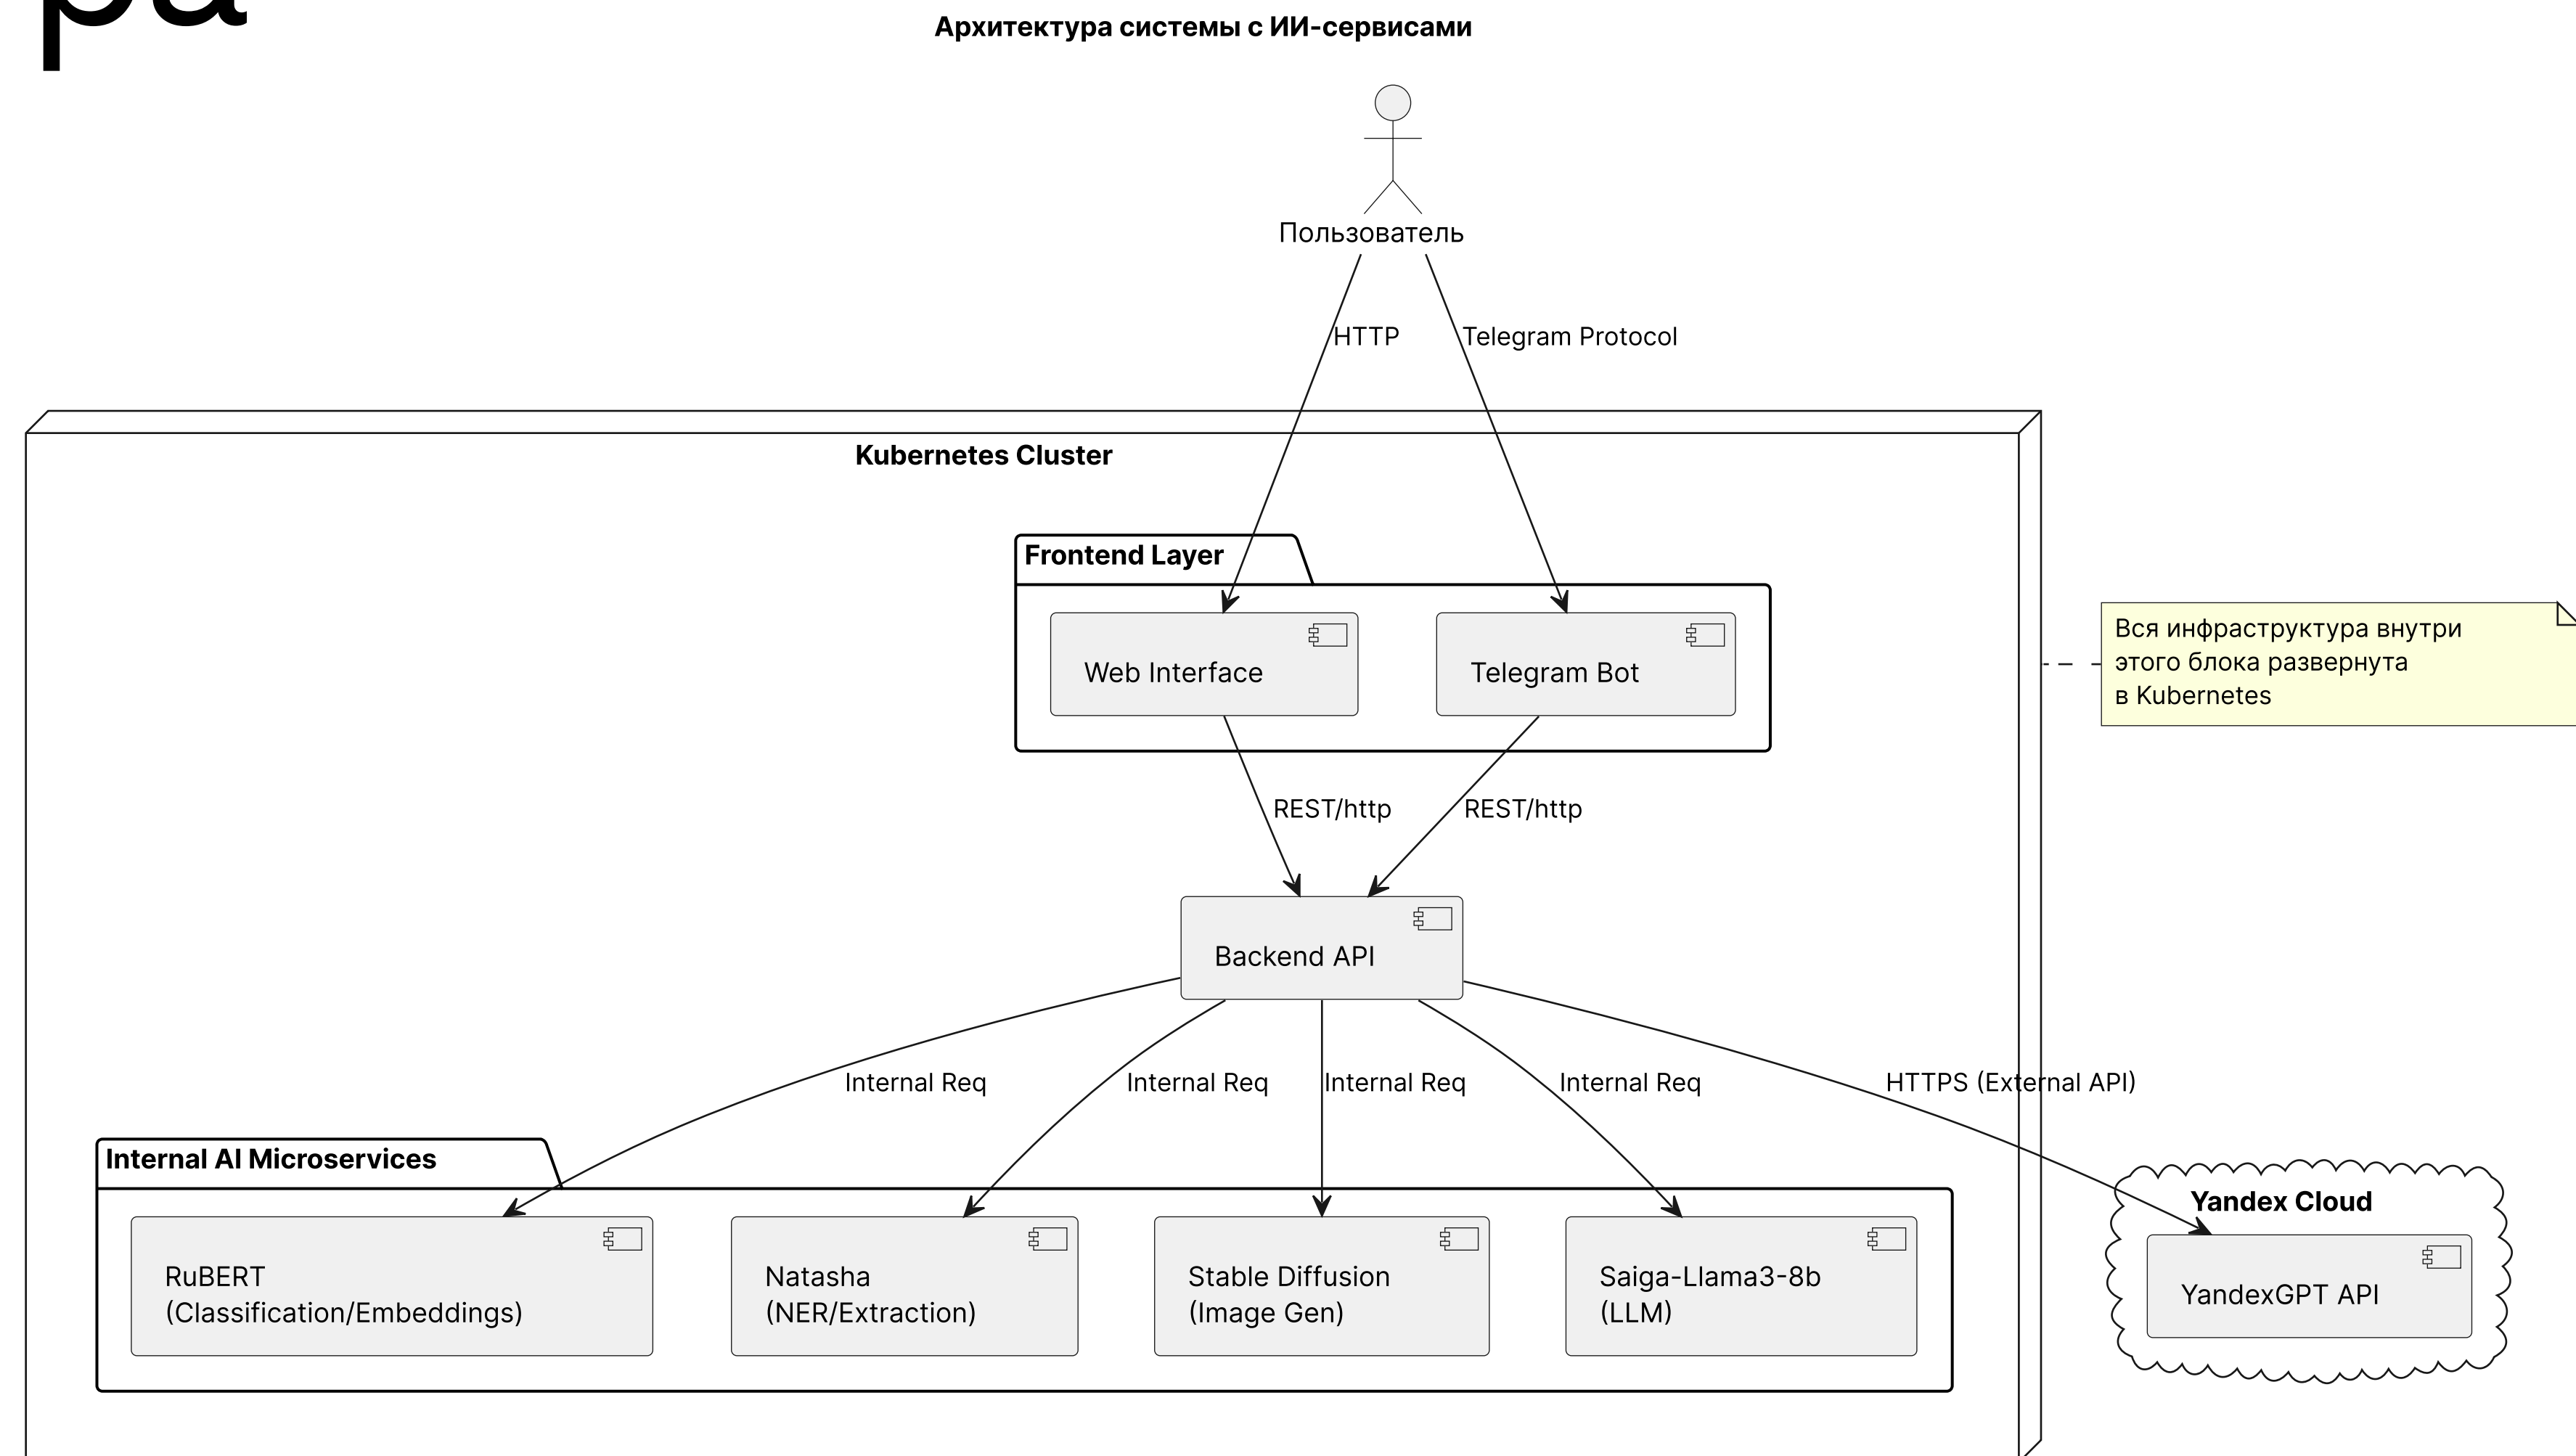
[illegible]

Архитектура системы с ИИ-сервисами

Пользователь

HTTP

Telegram Protocol

Kubernetes Cluster

Frontend Layer

Web Interface

Telegram Bot

Вся инфраструктура внутри этого блока развернута в Kubernetes

REST/http

REST/http

Backend API

Internal Req

Internal Req

Internal Req

Internal Req

HTTPS (External API)

Internal AI Microservices

RuBERT (Classification/Embeddings)

Natasha (NER/Extraction)

Stable Diffusion (Image Gen)

Saiga-Llama3-8b (LLM)

Yandex Cloud

YandexGPT API